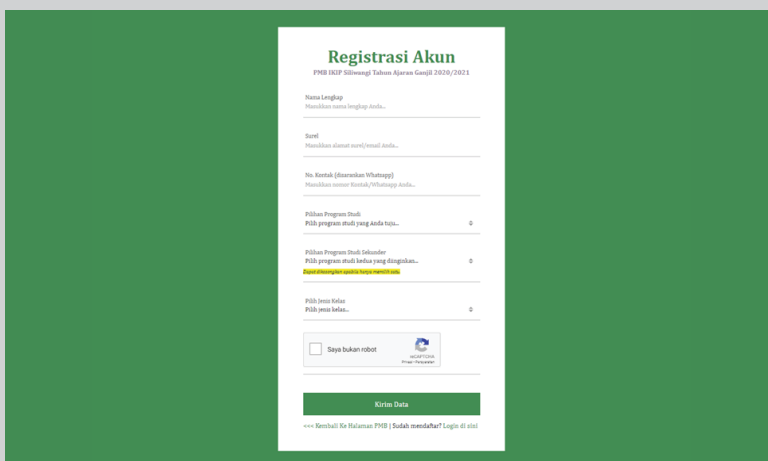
Registrasi Akun
PMB IKIP Siliwangi Tahun Ajaran Ganjil 2020/2021

Nama Lengkap
Masukkan nama lengkap Anda...

Surel
Masukkan alamat surel/email Anda...

No. Kontak (disarankan Whatsapp)
Masukkan nomor Kontak/Whatsapp Anda...

Pilihan Program Studi
Pilih program studi yang Anda tuju...

Pilihan Program Studi Sekunder
Pilih program studi kedua yang diinginkan...
Dapat dikosongkan apabila hanya memilih satu.

Pilih Jenis Kelas
Pilih jenis kelas...

Saya bukan robot
reCAPTCHA
Privasi - Persyaratan

Kirim Data

<<< Kembali Ke Halaman PMB | Sudah mendaftar? Login di sini